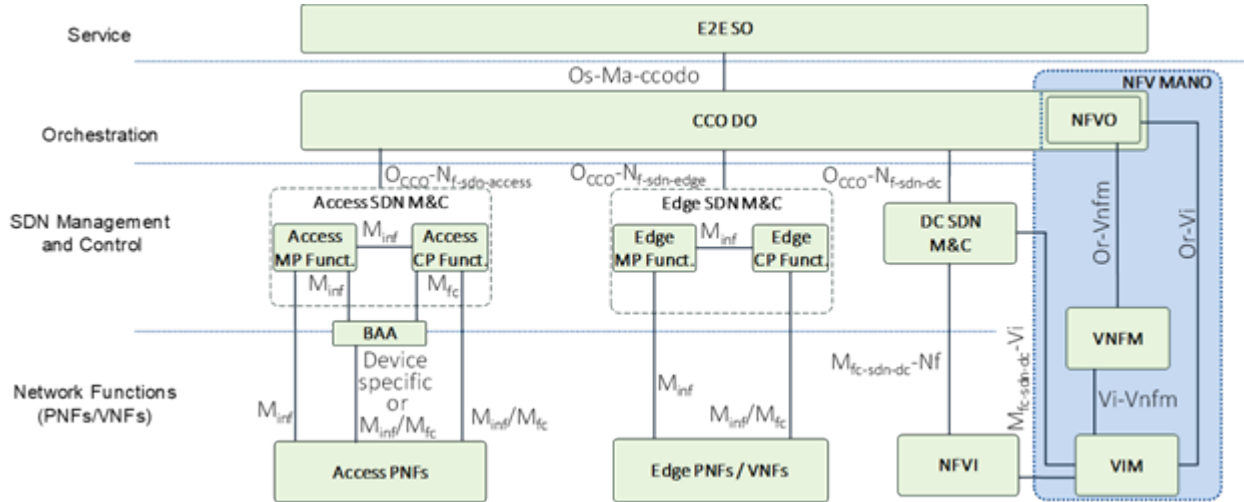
Service

E2E SO

Os-Ma-ccodo

NFV MANO

Orchestration

CCO DO

NFVO

$O_{CCO}$-$N_{f\text{-}sdo\text{-}access}$

$O_{CCO}$-$N_{f\text{-}sdn\text{-}edge}$

$O_{CCO}$-$N_{f\text{-}sdn\text{-}dc}$

SDN Management and Control

Access SDN M&C

Access MP Funct.

$M_{inf}$

Access CP Funct.

Edge SDN M&C

Edge MP Funct.

$M_{inf}$

Edge CP Funct.

DC SDN M&C

Or-Vnfm

Or-Vi

$M_{inf}$

$M_{fc}$

BAA

Device specific or $M_{inf}$/$M_{fc}$

VNFM

$M_{fc\text{-}sdn\text{-}dc}$-Nf

$M_{fc\text{-}sdn\text{-}dc}$-Vi

Network Functions (PNFs/VNFs)

$M_{inf}$

$M_{inf}$/$M_{fc}$

$M_{inf}$

$M_{inf}$/$M_{fc}$

Vi-Vnfm

Access PNFs

Edge PNFs / VNFs

NFVI

VIM